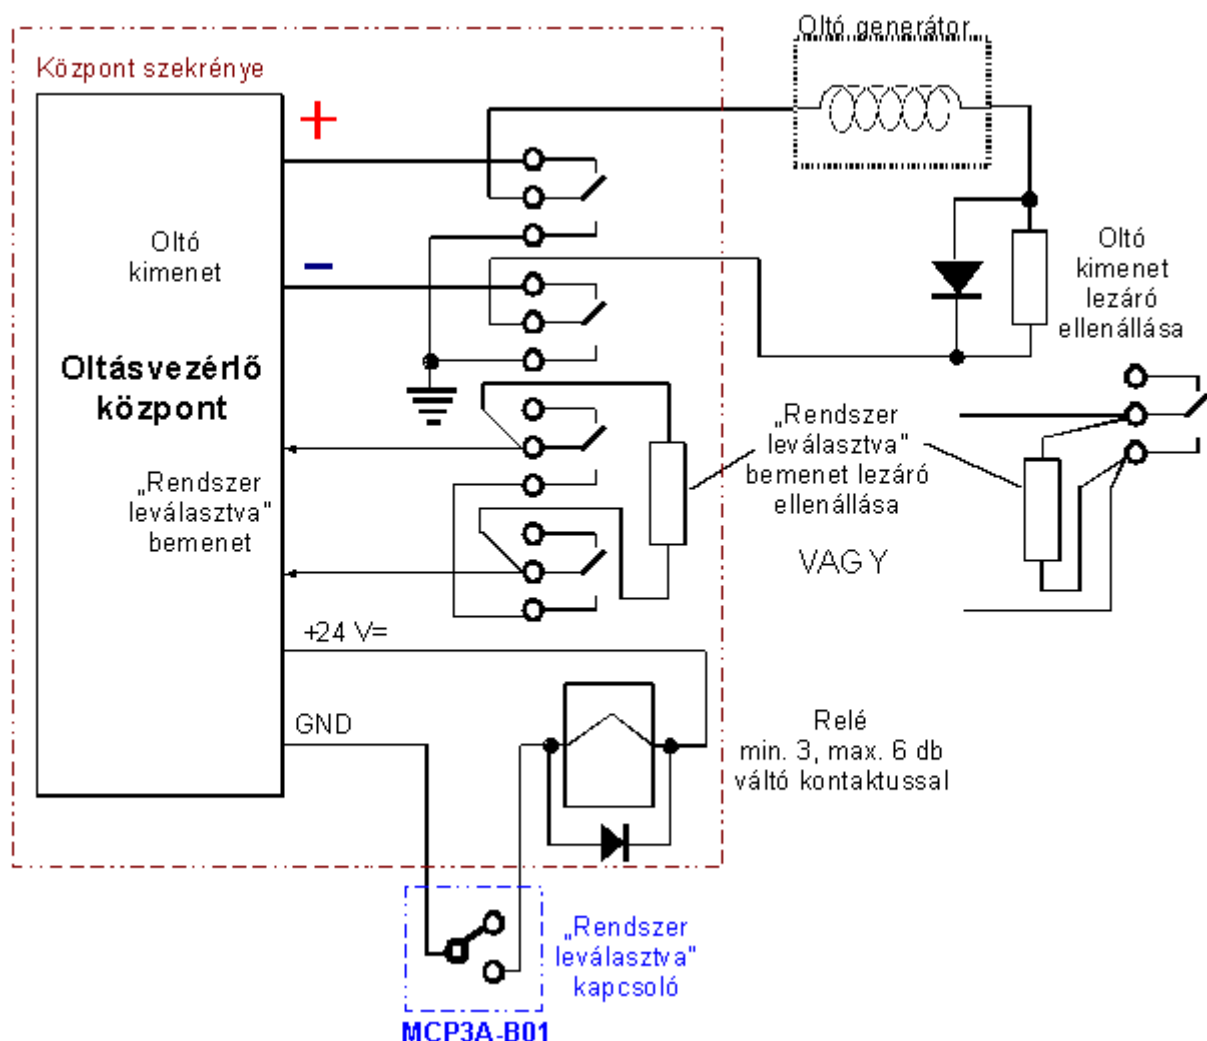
Központ szekrénye

Oltó generátor

+

Oltó kimenet

−

Oltásvezérlő központ

„Rendszer leválasztva" bemenet

Oltó kimenet lezáró ellenállása

„Rendszer leválasztva" bemenet lezáró ellenállása

VAGY

+24 V=

GND

Relé min. 3, max. 6 db váltó kontaktussal

„Rendszer leválasztva" kapcsoló

MCP3A-B01